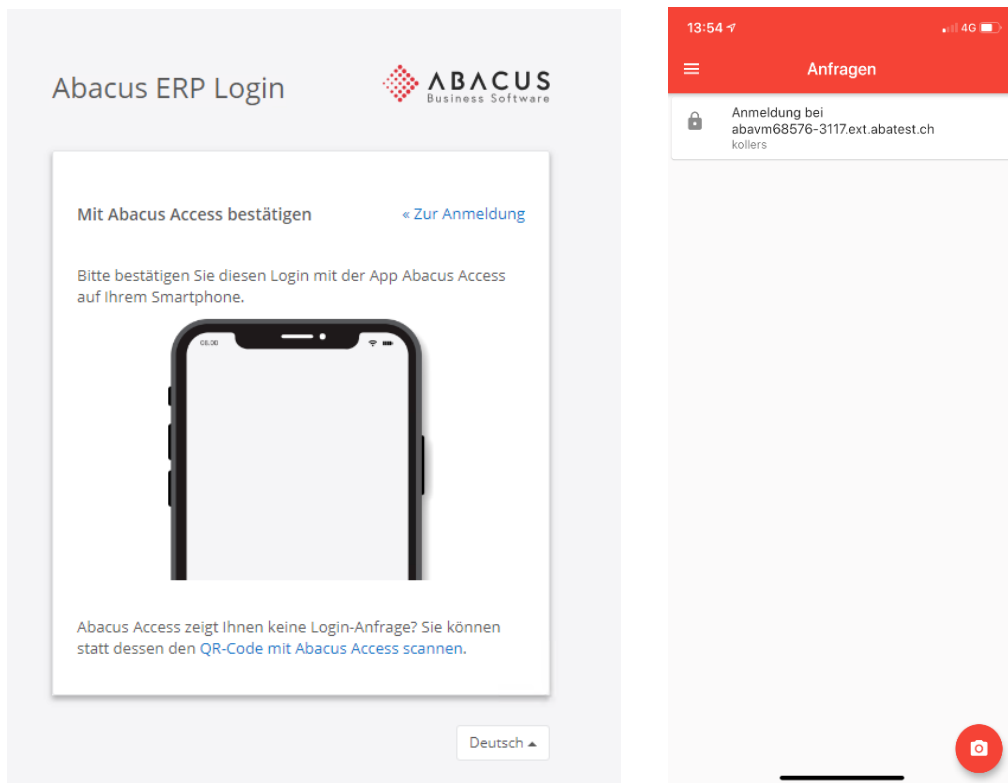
Abacus ERP Login

ABACUS
Business Software

Mit Abacus Access bestätigen

« Zur Anmeldung

Bitte bestätigen Sie diesen Login mit der App Abacus Access auf Ihrem Smartphone.

08:00

Abacus Access zeigt Ihnen keine Login-Anfrage? Sie können statt dessen den QR-Code mit Abacus Access scannen.

Deutsch

13:54

4G

Anfragen

Anmeldung bei
abavm68576-3117.ext.abatest.ch
kollers